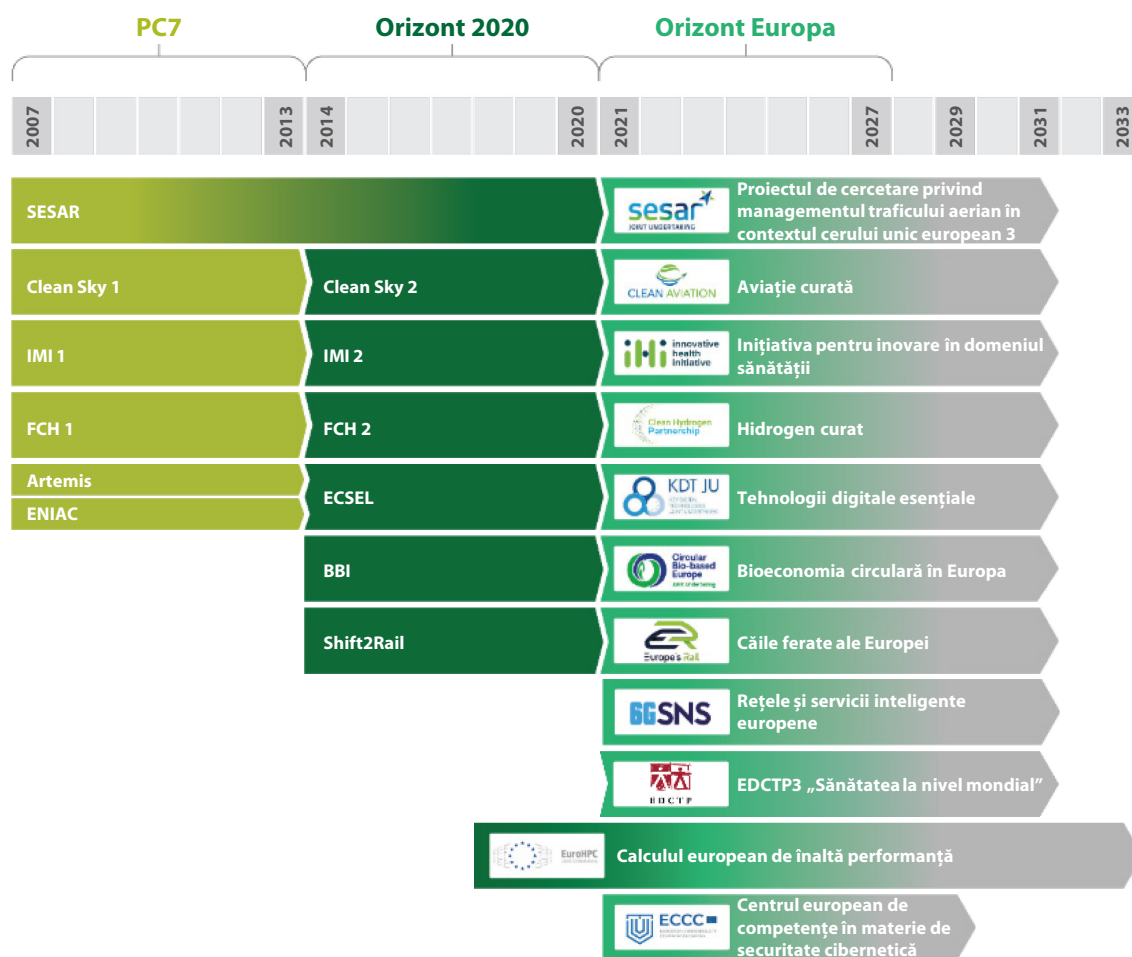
PC7

Orizont 2020

Orizont Europa

2007
2013
2014
2020
2021
2027
2029
2031
2033

SESAR

sesar JOINT UNDERTAKING

Proiectul de cercetare privind managementul traficului aerian în contextul cerului unic european 3

Clean Sky 1

Clean Sky 2

CLEAN AVIATION

Aviație curată

IMI 1

IMI 2

innovative health initiative

Inițiativa pentru inovare în domeniul sănătății

FCH 1

FCH 2

Clean Hydrogen Partnership

Hidrogen curat

Artemis

ENIAC

ECSEL

KDT JU

Tehnologii digitale esențiale

BBI

Circular Bio-based Europe

Bioeconomia circulară în Europa

Shift2Rail

Europe's Rail

Căile ferate ale Europei

6GSNS

Rețele și servicii inteligente europene

EDCTP

EDCTP3 „Sănătatea la nivel mondial"

EuroHPC

Calculul european de înaltă performanță

ECCC

Centrul european de competențe în materie de securitate cibernetică